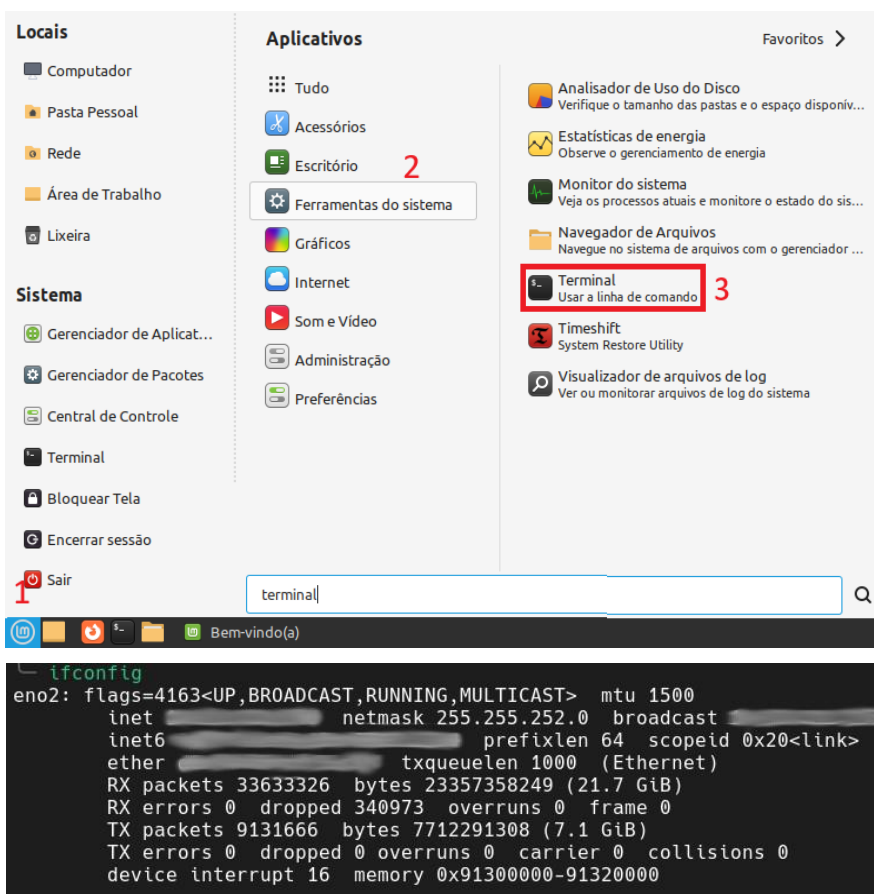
Locais

Computador

Pasta Pessoal

Rede

Área de Trabalho

Lixeira

Sistema

Gerenciador de Aplicat...

Gerenciador de Pacotes

Central de Controle

Terminal

Bloquear Tela

Encerrar sessão

Sair

1

Aplicativos

Favoritos

Tudo

Acessórios

Escritório

2

Ferramentas do sistema

Gráficos

Internet

Som e Vídeo

Administração

Preferências

Analisador de Uso do Disco
Verifique o tamanho das pastas e o espaço disponív...

Estatísticas de energia
Observe o gerenciamento de energia

Monitor do sistema
Veja os processos atuais e monitore o estado do sis...

Navegador de Arquivos
Navegue no sistema de arquivos com o gerenciador ...

Terminal
Usar a linha de comando

3

Timeshift
System Restore Utility

Visualizador de arquivos de log
Ver ou monitorar arquivos de log do sistema

terminal

Bem-vindo(a)

ifconfig
eno2: flags=4163<UP,BROADCAST,RUNNING,MULTICAST> mtu 1500
inet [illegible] netmask 255.255.252.0 broadcast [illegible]
inet6 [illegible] prefixlen 64 scopeid 0x20<link>
ether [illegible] txqueuelen 1000 (Ethernet)
RX packets 33633326 bytes 23357358249 (21.7 GiB)
RX errors 0 dropped 340973 overruns 0 frame 0
TX packets 9131666 bytes 7712291308 (7.1 GiB)
TX errors 0 dropped 0 overruns 0 carrier 0 collisions 0
device interrupt 16 memory 0x91300000-91320000